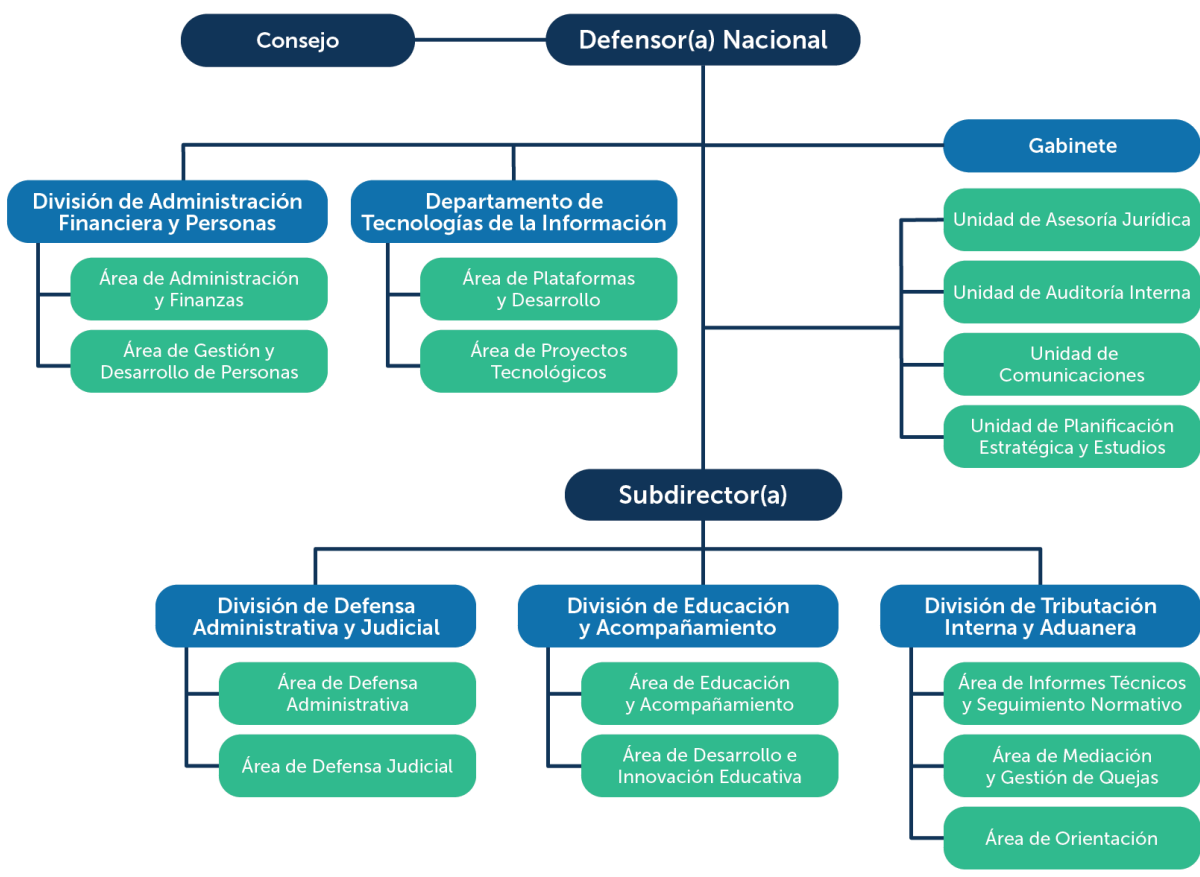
Consejo

Defensor(a) Nacional

División de Administración Financiera y Personas

Área de Administración y Finanzas

Área de Gestión y Desarrollo de Personas

Departamento de Tecnologías de la Información

Área de Plataformas y Desarrollo

Área de Proyectos Tecnológicos

Gabinete

Unidad de Asesoría Jurídica

Unidad de Auditoría Interna

Unidad de Comunicaciones

Unidad de Planificación Estratégica y Estudios

Subdirector(a)

División de Defensa Administrativa y Judicial

Área de Defensa Administrativa

Área de Defensa Judicial

División de Educación y Acompañamiento

Área de Educación y Acompañamiento

Área de Desarrollo e Innovación Educativa

División de Tributación Interna y Aduanera

Área de Informes Técnicos y Seguimiento Normativo

Área de Mediación y Gestión de Quejas

Área de Orientación